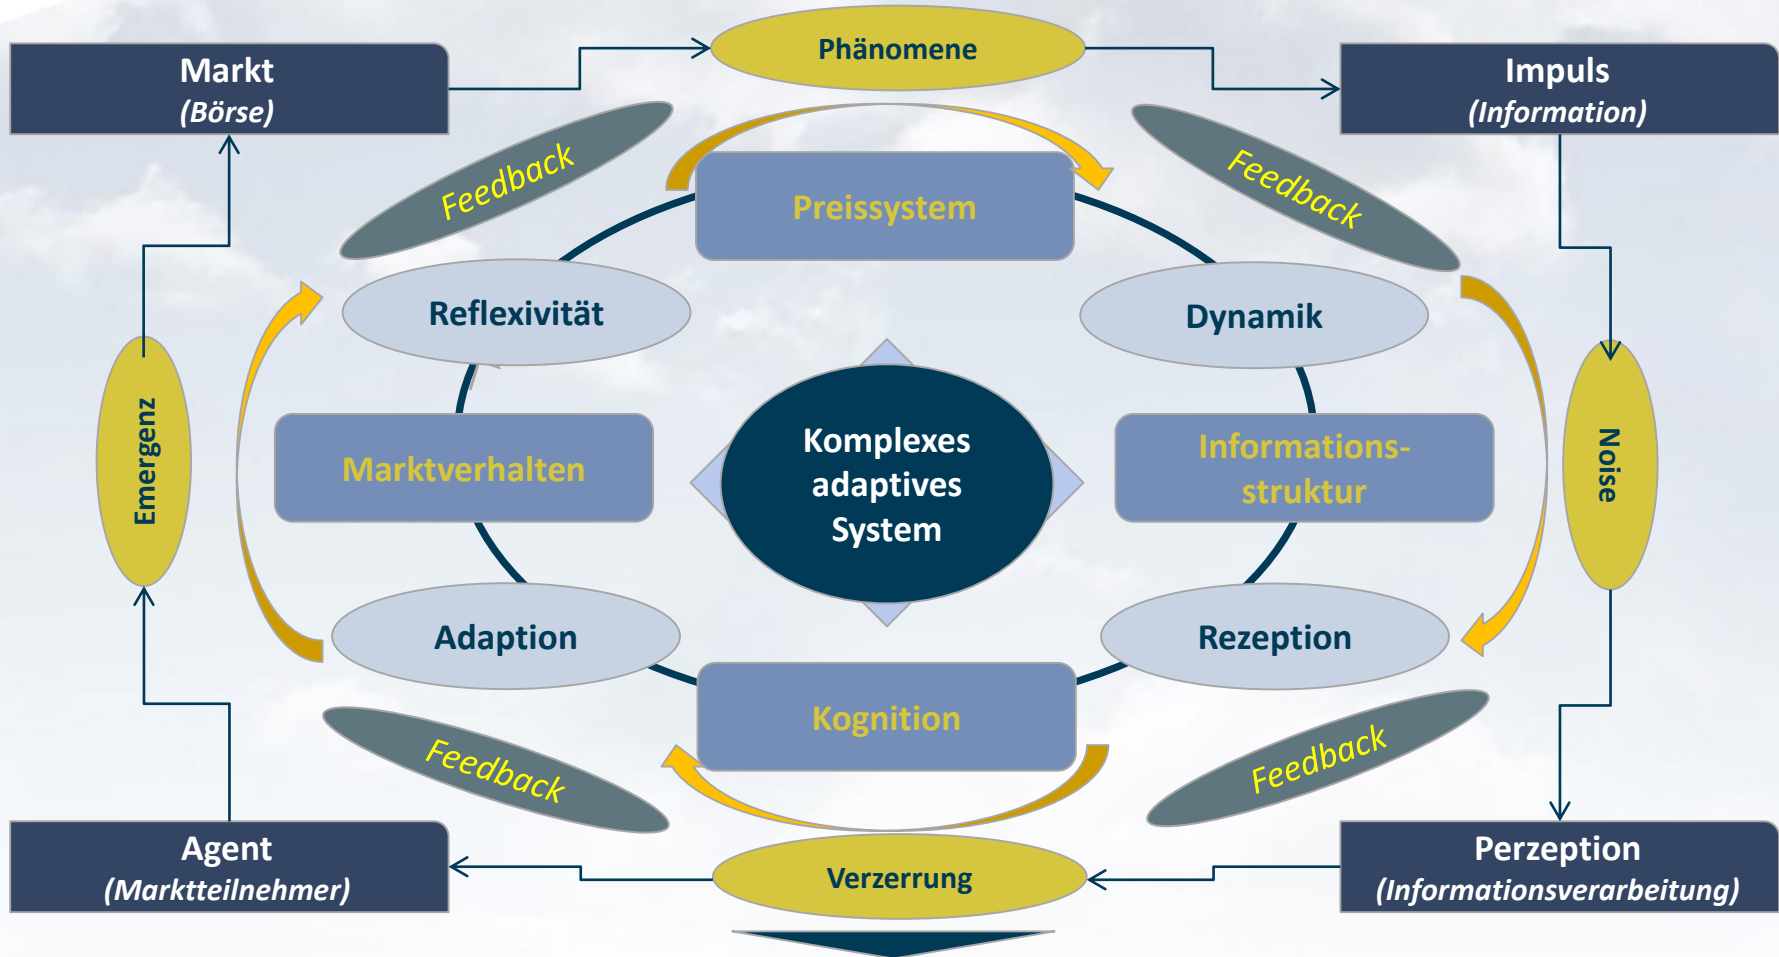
Markt
(Börse)

Phänomene

Impuls
(Information)

Feedback

Preissystem

Feedback

Reflexivität

Dynamik

Emergenz

Marktverhalten

Komplexes adaptives System

Informations-struktur

Noise

Adaption

Rezeption

Kognition

Feedback

Feedback

Agent
(Marktteilnehmer)

Verzerrung

Perzeption
(Informationsverarbeitung)